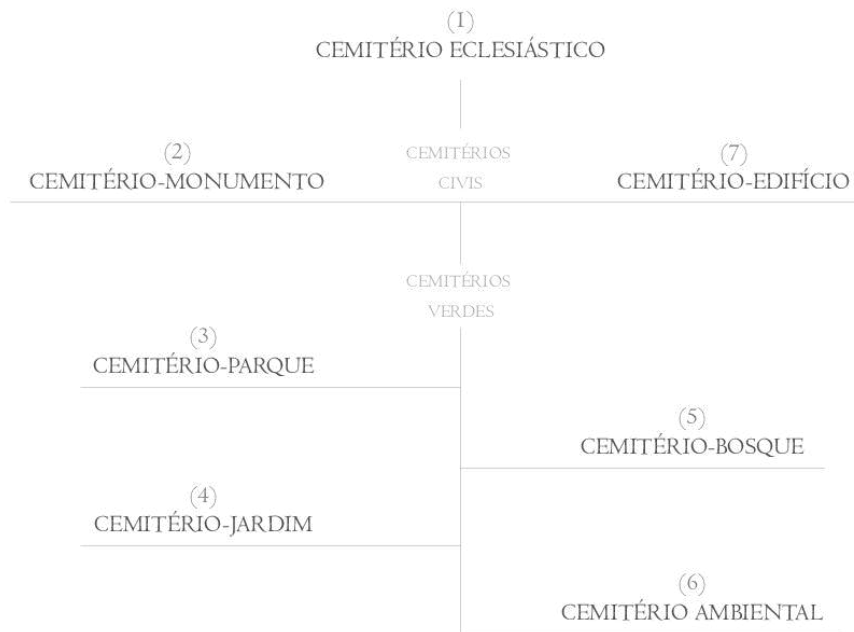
(1)
CEMITÉRIO ECLESIÁSTICO

(2)
CEMITÉRIO-MONUMENTO

CEMITÉRIOS
CIVIS

(7)
CEMITÉRIO-EDIFÍCIO

CEMITÉRIOS
VERDES

(3)
CEMITÉRIO-PARQUE

(5)
CEMITÉRIO-BOSQUE

(4)
CEMITÉRIO-JARDIM

(6)
CEMITÉRIO AMBIENTAL